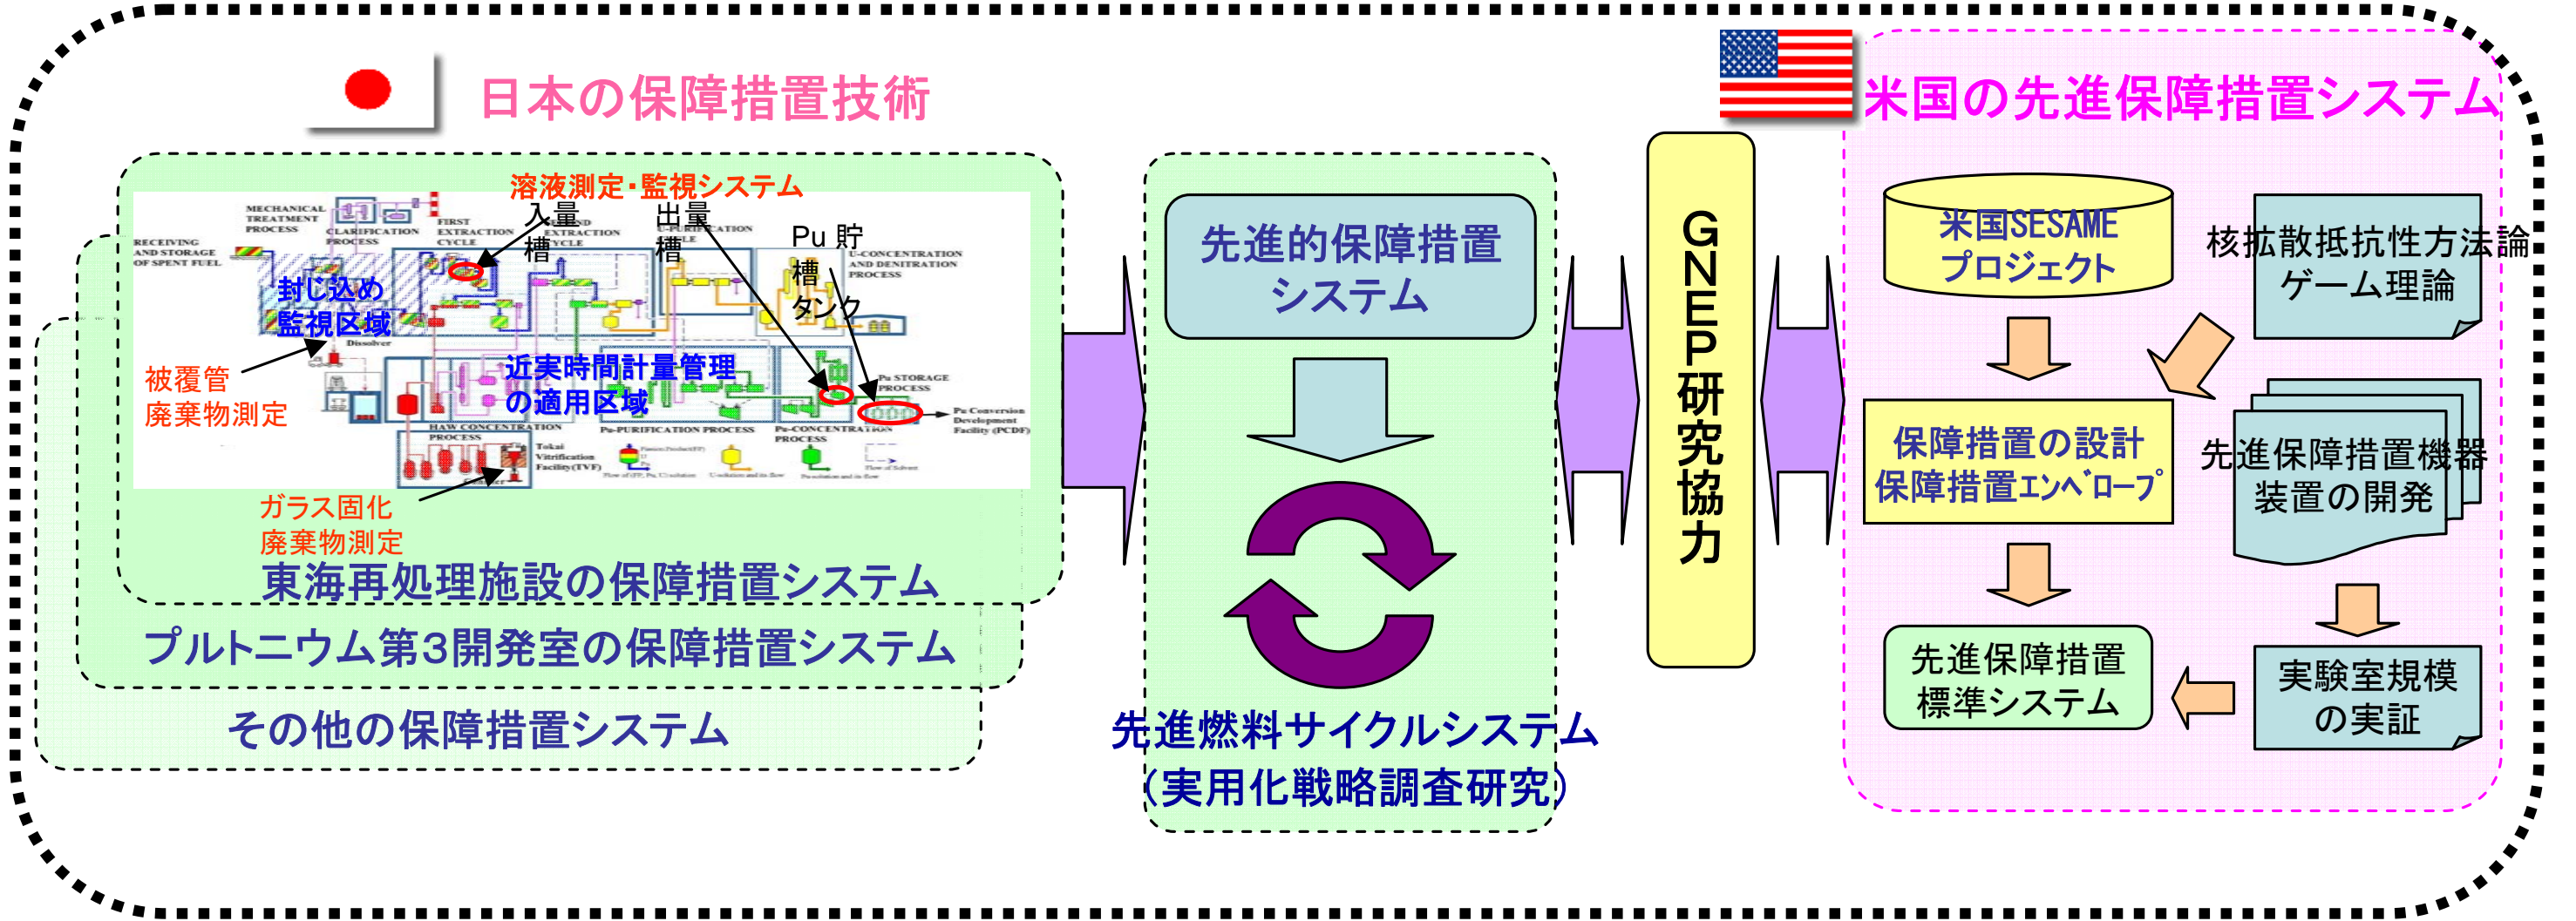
日本の保障措置技術

溶液測定・監視システム

入量槽

出量槽

Pu 貯槽タンク

MECHANICAL TREATMENT PROCESS

RECEIVING AND STORAGE OF SPENT FUEL

CLARIFICATION PROCESS

FIRST EXTRACTION CYCLE

U-PURIFICATION CYCLE

U-CONCENTRATION AND DENITRATION PROCESS

封じ込め監視区域

Dissolver

近実時間計量管理の適用区域

Pu STORAGE PROCESS

Pu Conversion Development Facility (PCDF)

HAW CONCENTRATION PROCESS

Pu-PURIFICATION PROCESS

Pu-CONCENTRATION PROCESS

Tokai Vitrification Facility(TVF)

被覆管廃棄物測定

ガラス固化廃棄物測定

東海再処理施設の保障措置システム

プルトニウム第3開発室の保障措置システム

その他の保障措置システム

先進的保障措置システム

先進燃料サイクルシステム
(実用化戦略調査研究)

GNEP研究協力

米国の先進保障措置システム

米国SESAME プロジェクト

核拡散抵抗性方法論 ゲーム理論

保障措置の設計 保障措置ｴﾝﾍﾞﾛｰﾌﾟ

先進保障措置機器装置の開発

先進保障措置標準システム

実験室規模の実証